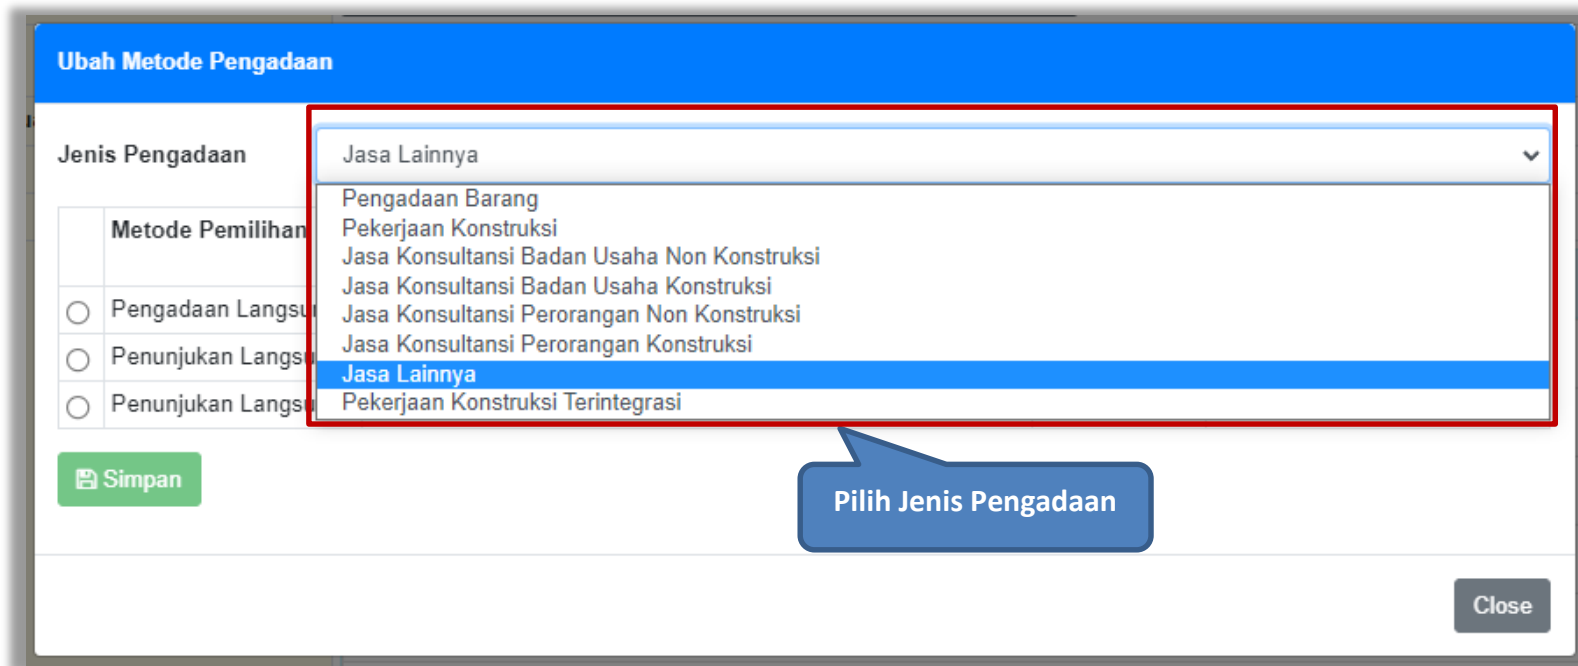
Ubah Metode Pengadaan

Jenis Pengadaan

Jasa Lainnya

Pengadaan Barang
Pekerjaan Konstruksi
Jasa Konsultansi Badan Usaha Non Konstruksi
Jasa Konsultansi Badan Usaha Konstruksi
Jasa Konsultansi Perorangan Non Konstruksi
Jasa Konsultansi Perorangan Konstruksi
Jasa Lainnya
Pekerjaan Konstruksi Terintegrasi

| | Metode Pemilihan |
|---|---|
| ○ | Pengadaan Langsu |
| ○ | Penunjukan Langsu |
| ○ | Penunjukan Langsu |

Simpan

Pilih Jenis Pengadaan

Close